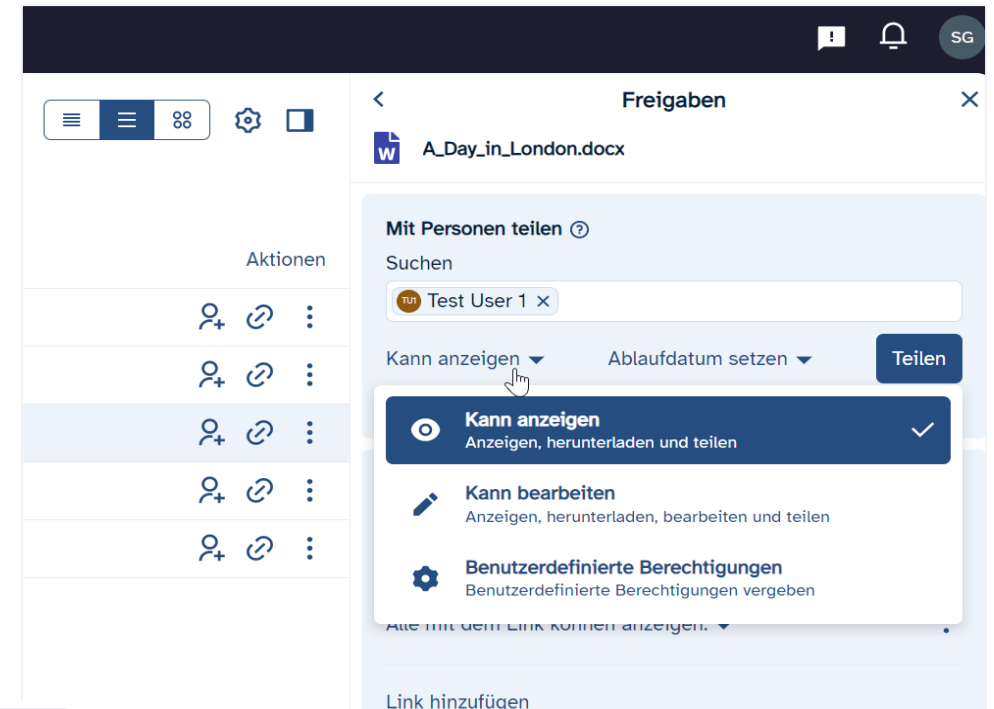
SG

Aktionen

Freigaben

A_Day_in_London.docx

Mit Personen teilen

Suchen

TU1 Test User 1 ×

Kann anzeigen

Ablaufdatum setzen

Teilen

Kann anzeigen
Anzeigen, herunterladen und teilen

Kann bearbeiten
Anzeigen, herunterladen, bearbeiten und teilen

Benutzerdefinierte Berechtigungen
Benutzerdefinierte Berechtigungen vergeben

Alle mit dem Link können anzeigen.

Link hinzufügen